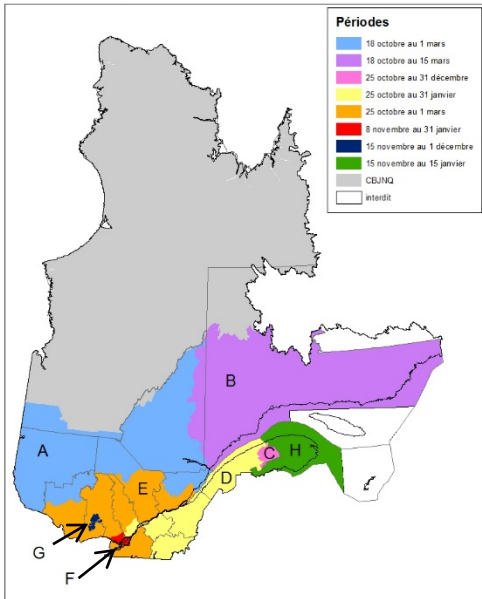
Périodes
18 octobre au 1 mars
18 octobre au 15 mars
25 octobre au 31 décembre
25 octobre au 31 janvier
25 octobre au 1 mars
8 novembre au 31 janvier
15 novembre au 1 décembre
15 novembre au 15 janvier
CBJNQ
interdit

B
A
C
H
D
E
G
F